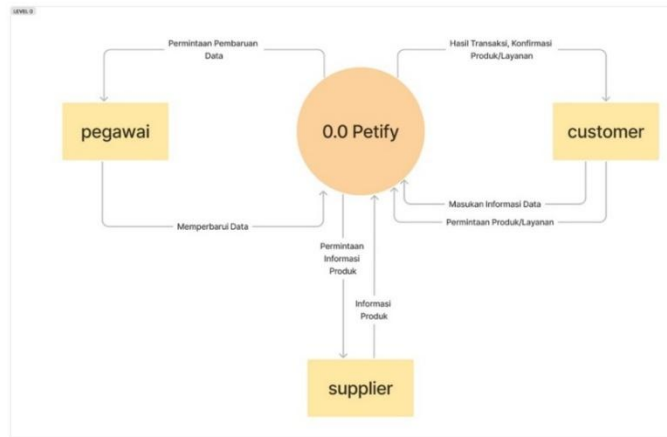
LEVEL 0

Permintaan Pembaruan Data

Hasil Transaksi, Konfirmasi Produk/Layanan

pegawai

0.0 Petify

customer

Masukan Informasi Data

Memperbarui Data

Permintaan Produk/Layanan

Permintaan Informasi Produk

Informasi Produk

supplier